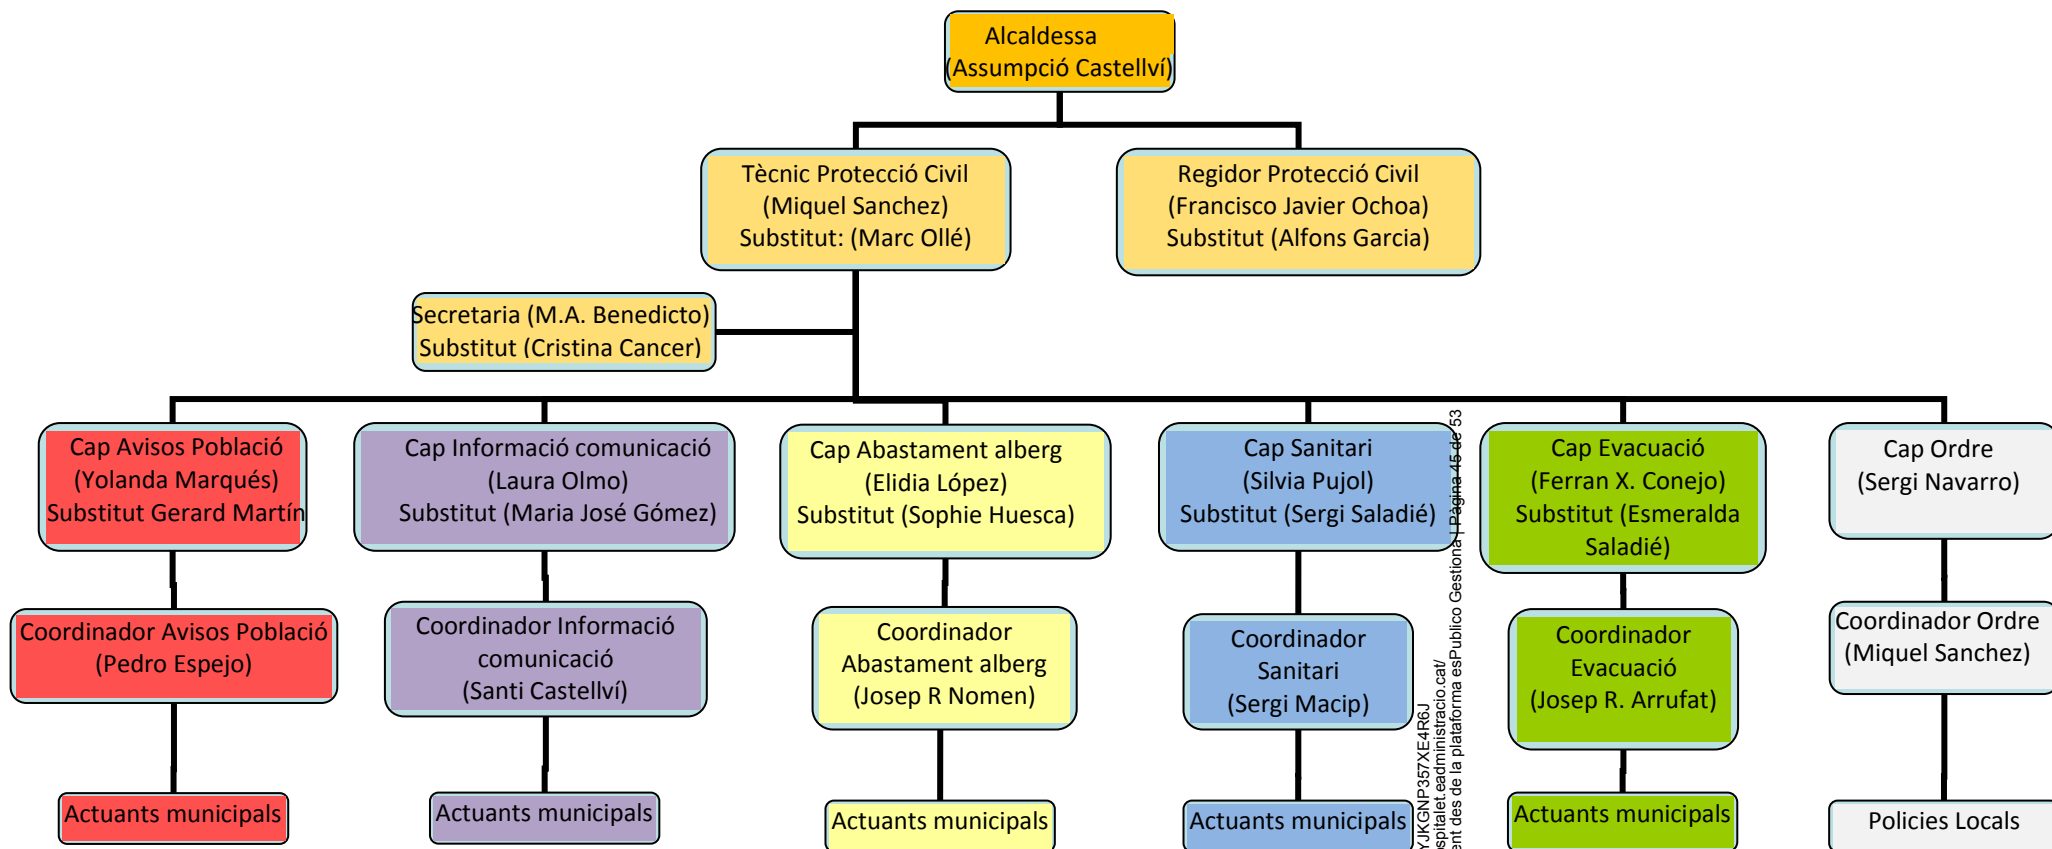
Alcaldessa
(Assumpció Castellví)

Tècnic Protecció Civil
(Miquel Sanchez)
Substitut: (Marc Ollé)

Regidor Protecció Civil
(Francisco Javier Ochoa)
Substitut (Alfons Garcia)

Secretaria (M.A. Benedicto)
Substitut (Cristina Cancer)

Cap Avisos Població
(Yolanda Marqués)
Substitut Gerard Martín

Coordinador Avisos Població
(Pedro Espejo)

Actuants municipals

Cap Informació comunicació
(Laura Olmo)
Substitut (Maria José Gómez)

Coordinador Informació comunicació
(Santi Castellví)

Actuants municipals

Cap Abastament alberg
(Elidia López)
Substitut (Sophie Huesca)

Coordinador
Abastament alberg
(Josep R Nomen)

Actuants municipals

Cap Sanitari
(Silvia Pujol)
Substitut (Sergi Saladié)

Coordinador
Sanitari
(Sergi Macip)

Actuants municipals

Cap Evacuació
(Ferran X. Conejo)
Substitut (Esmeralda Saladié)

Coordinador
Evacuació
(Josep R. Arrufat)

Actuants municipals

Cap Ordre
(Sergi Navarro)

Coordinador Ordre
(Miquel Sanchez)

Policies Locals

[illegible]YJKGNP357XE4R6J
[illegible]spitalet.eadministracio.cat/
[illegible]ent des de la plataforma esPublico Gestiona | Pàgina 45 de 53